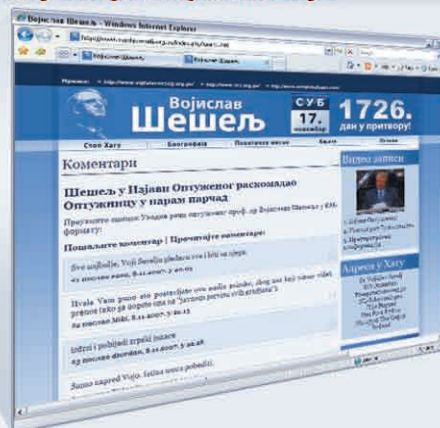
Војислав Шешељ - Windows Internet Explorer

Војислав Шешељ

СУБ 17. новембар

1726. дан у притвору!

Коментари

Шешељ у Одајни Оптуженог раскомадао Оптужницу у парам парчад

Пошаљите коментар | Прочитајте коментаре

Видео записи

Адреса у Хагу

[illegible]